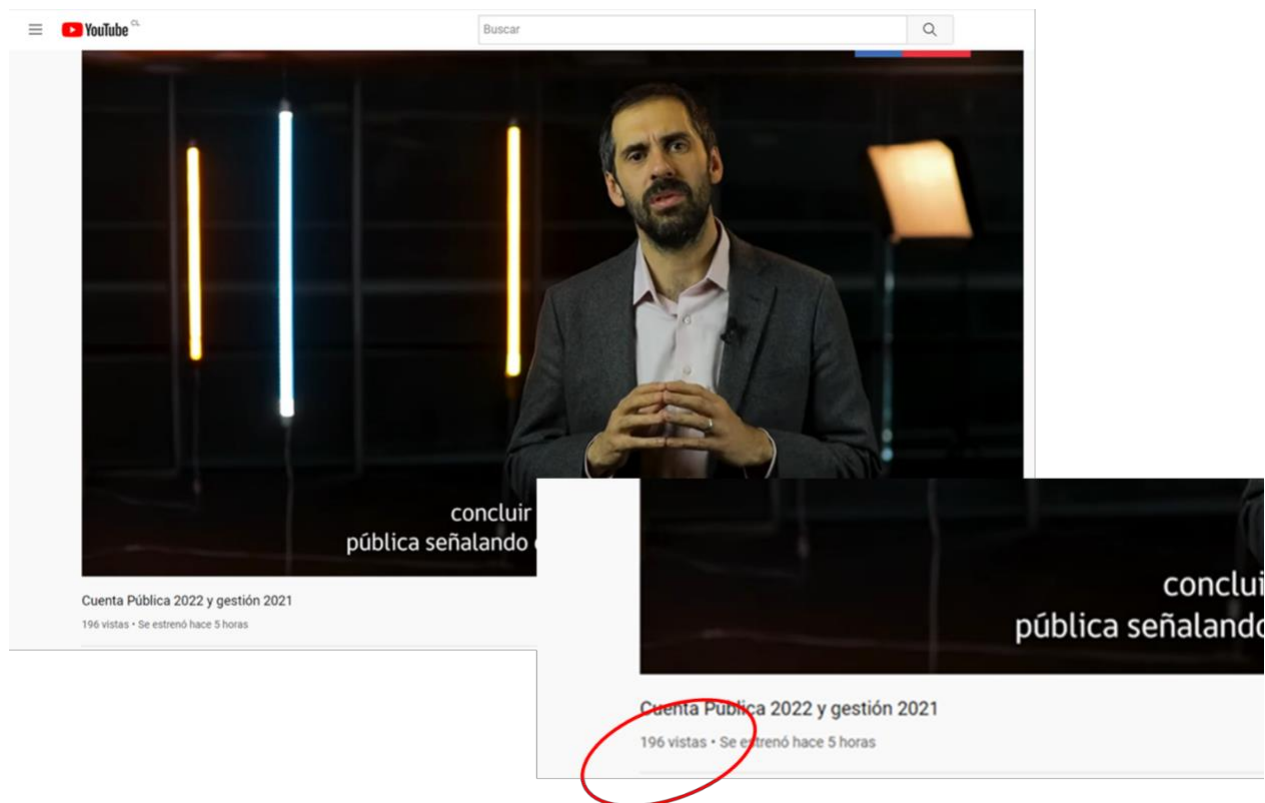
YouTube CL

Buscar

concluir
pública señalando

Cuenta Pública 2022 y gestión 2021

196 vistas • Se estrenó hace 5 horas

concluir
pública señalando

Cuenta Pública 2022 y gestión 2021

196 vistas • Se estrenó hace 5 horas